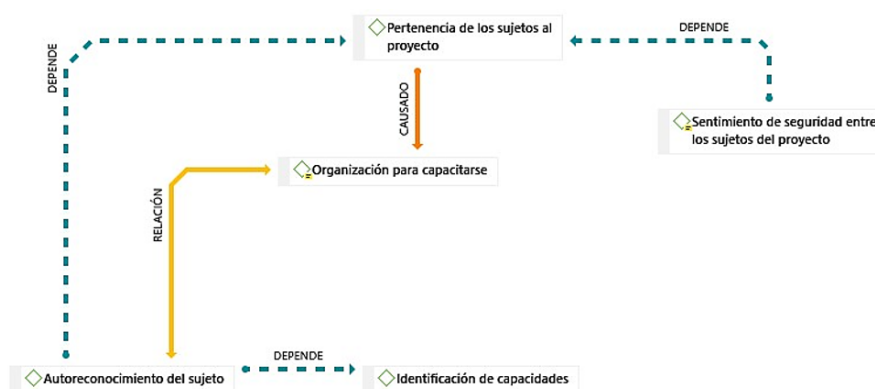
Pertenencia de los sujetos al proyecto

DEPENDE

DEPENDE

CAUSADO

Sentimiento de seguridad entre los sujetos del proyecto

Organización para capacitarse

RELACIÓN

DEPENDE

Autoreconocimiento del sujeto

Identificación de capacidades